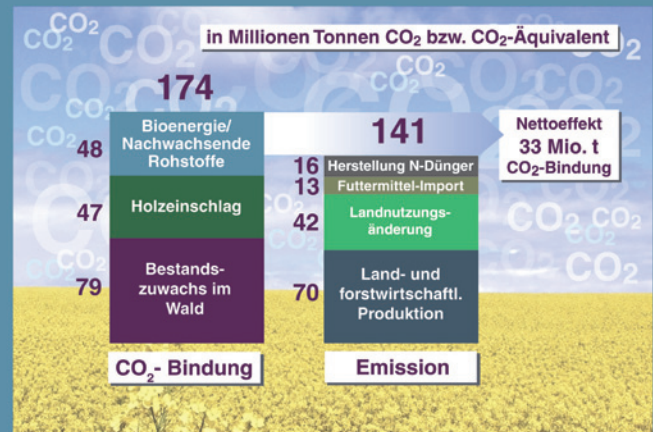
in Millionen Tonnen $CO_2$ bzw. $CO_2$-Äquivalent

174

48 Bioenergie/ Nachwachsende Rohstoffe

47 Holzeinschlag

79 Bestandszuwachs im Wald

$CO_2$- Bindung

141

16 Herstellung N-Dünger

13 Futtermittel-Import

42 Landnutzungsänderung

70 Land- und forstwirtschaftl. Produktion

Emission

Nettoeffekt 33 Mio. t $CO_2$-Bindung